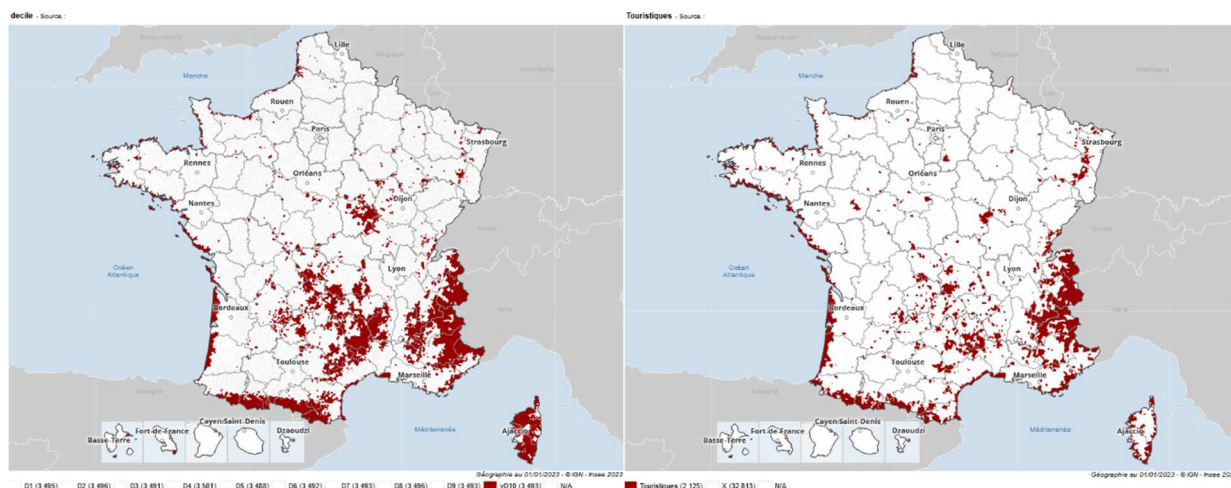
decile - Source :

Royaume-Uni
Manche
Lille
Belgique
Allemagne
Rouen
Paris
Strasbourg
Rennes
Orléans
Dijon
Nantes
Suisse
Océan Atlantique
Lyon
Bordeaux
Italie
Toulouse
Marseille
Espagne
Méditerranée
Ajaccio
Basse-Terre
Fort-de-France
Cayenne
Saint-Denis
Dzaoudzi

Géographie au 01/01/2023 - © IGN - Insee 2023

D1 (3 495) D2 (3 496) D3 (3 491) D4 (3 501) D5 (3 488) D6 (3 492) D7 (3 493) D8 (3 496) D9 (3 493) vD10 (3 493) N/A

Touristiques - Source :

Royaume-Uni
Manche
Lille
Belgique
Allemagne
Rouen
Paris
Strasbourg
Rennes
Orléans
Dijon
Nantes
Suisse
Océan Atlantique
Lyon
Bordeaux
Italie
Toulouse
Marseille
Espagne
Méditerranée
Ajaccio
Basse-Terre
Fort-de-France
Cayenne
Saint-Denis
Dzaoudzi

Géographie au 01/01/2023 - © IGN - Insee 20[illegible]

Touristiques (2 125) X (32 813) N/A